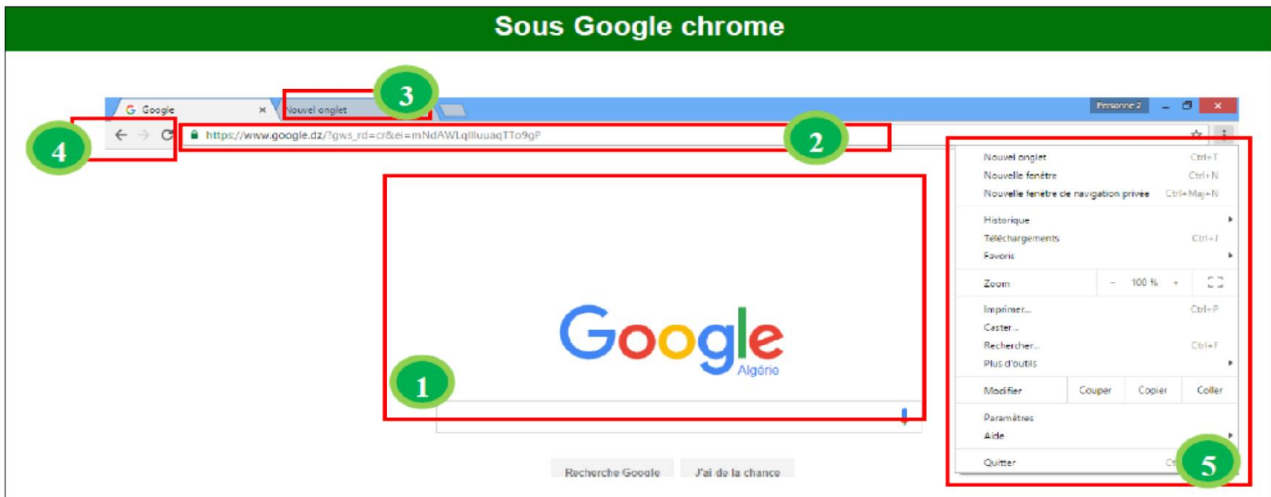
Sous Google chrome

Google ×
Nouvel onglet
3
Personne 2
4
https://www.google.dz/?gws_rd=cr&ei=mNdAWLqIlIuuaqTTo9gP
2

Nouvel onglet Ctrl+T
Nouvelle fenêtre Ctrl+N
Nouvelle fenêtre de navigation privée Ctrl+Maj+N
Historique
Téléchargements Ctrl+J
Favoris
Zoom – 100 % +
Imprimer... Ctrl+P
Caster...
Rechercher... Ctrl+F
Plus d'outils
Modifier Couper Copier Coller
Paramètres
Aide
Quitter Ct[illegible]
5

Google
Algérie
1

Recherche Google J'ai de la chance